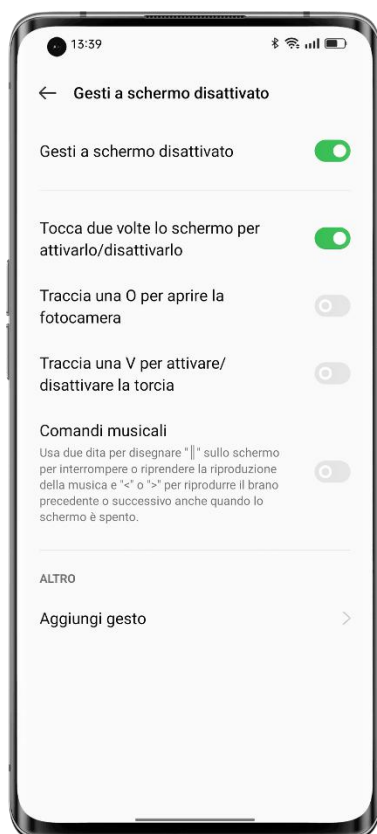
13:39

← Gesti a schermo disattivato

Gesti a schermo disattivato

Tocca due volte lo schermo per attivarlo/disattivarlo

Traccia una O per aprire la fotocamera

Traccia una V per attivare/ disattivare la torcia

Comandi musicali
Usa due dita per disegnare "‖" sullo schermo per interrompere o riprendere la riproduzione della musica e "<" o ">" per riprodurre il brano precedente o successivo anche quando lo schermo è spento.

ALTRO

Aggiungi gesto